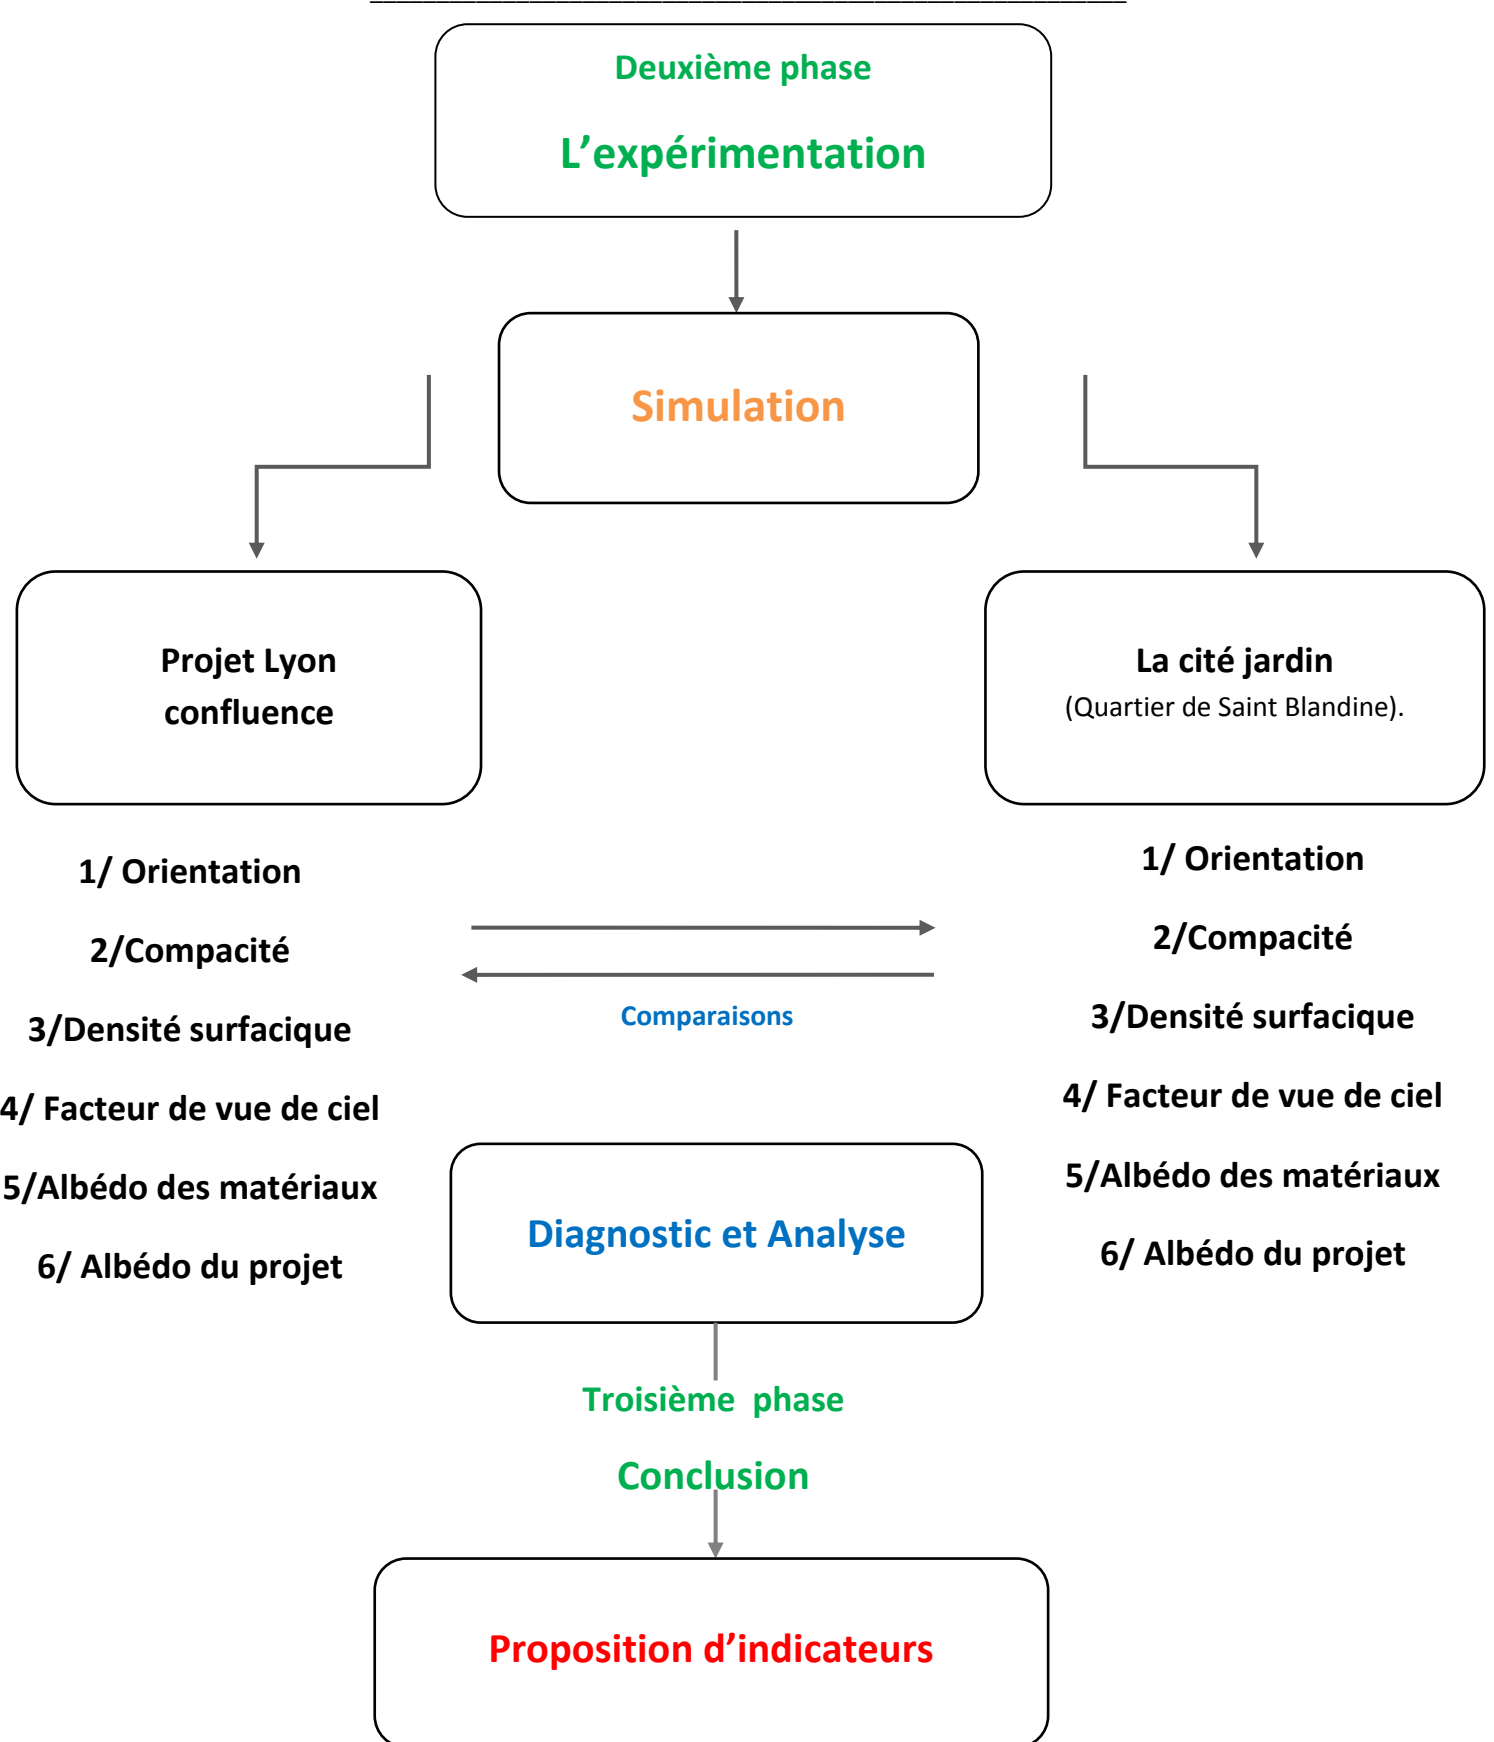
Deuxième phase

L’expérimentation

Simulation

Projet Lyon confluence

La cité jardin
(Quartier de Saint Blandine).

1/ Orientation

2/Compacité

3/Densité surfacique

4/ Facteur de vue de ciel

5/Albédo des matériaux

6/ Albédo du projet

Comparaisons

1/ Orientation

2/Compacité

3/Densité surfacique

4/ Facteur de vue de ciel

5/Albédo des matériaux

6/ Albédo du projet

Diagnostic et Analyse

Troisième phase

Conclusion

Proposition d’indicateurs